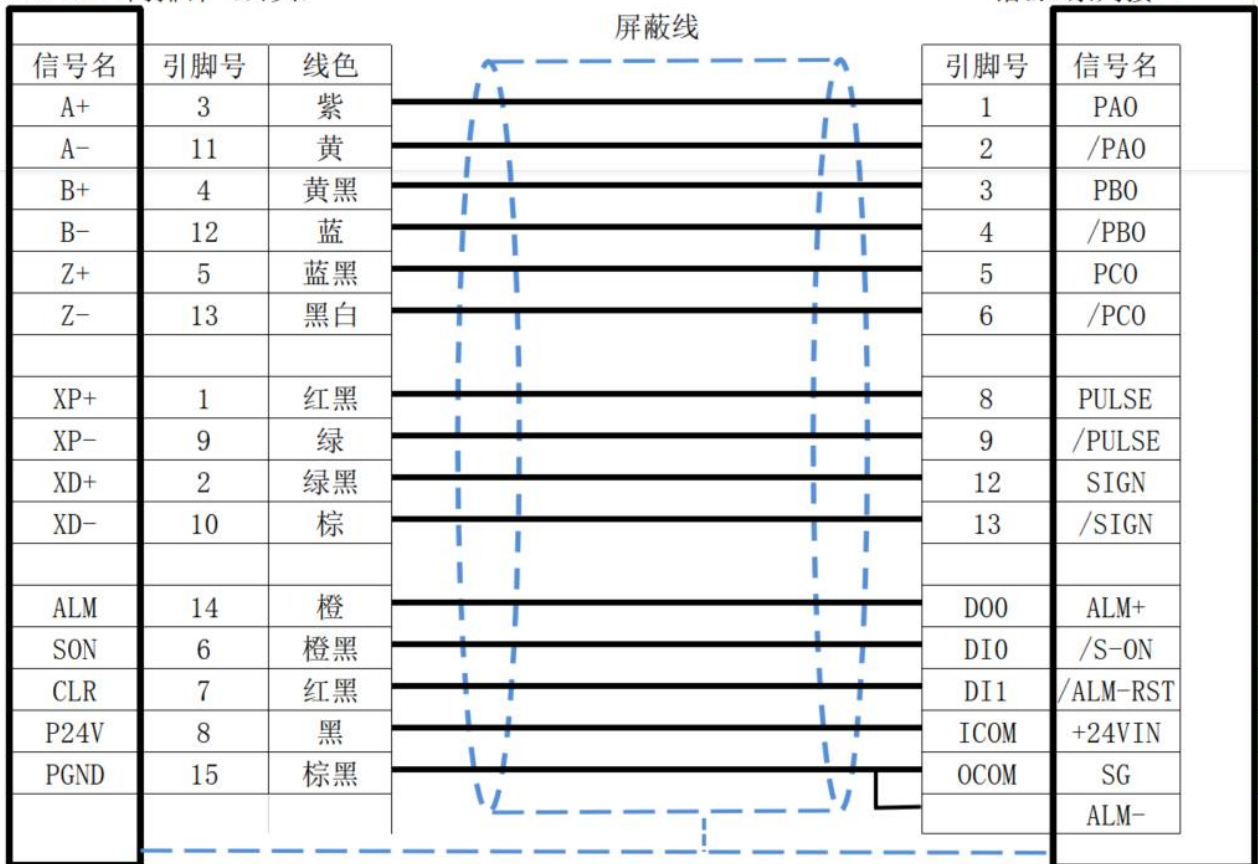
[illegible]
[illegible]
屏蔽线

| 信号名 | 引脚号 | 线色 |
|---|---|---|
| A+ | 3 | 紫 |
| A- | 11 | 黄 |
| B+ | 4 | 黄黑 |
| B- | 12 | 蓝 |
| Z+ | 5 | 蓝黑 |
| Z- | 13 | 黑白 |
| | | |
| XP+ | 1 | 红黑 |
| XP- | 9 | 绿 |
| XD+ | 2 | 绿黑 |
| XD- | 10 | 棕 |
| | | |
| ALM | 14 | 橙 |
| SON | 6 | 橙黑 |
| CLR | 7 | 红黑 |
| P24V | 8 | 黑 |
| PGND | 15 | 棕黑 |

| 引脚号 | 信号名 |
|---|---|
| 1 | PAO |
| 2 | /PAO |
| 3 | PBO |
| 4 | /PBO |
| 5 | PCO |
| 6 | /PCO |
| | |
| 8 | PULSE |
| 9 | /PULSE |
| 12 | SIGN |
| 13 | /SIGN |
| | |
| DO0 | ALM+ |
| DI0 | /S-ON |
| DI1 | /ALM-RST |
| ICOM | +24VIN |
| OCOM | SG |
| | ALM- |